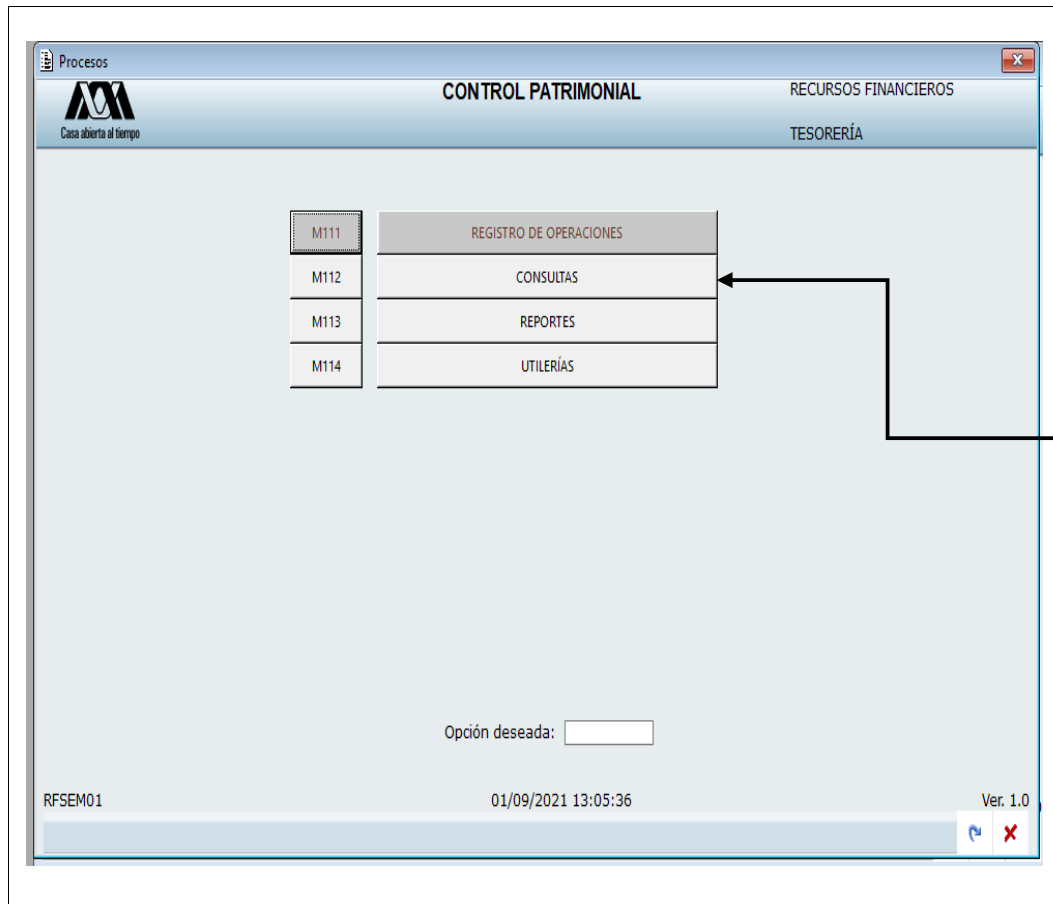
Procesos

Casa abierta al tiempo

CONTROL PATRIMONIAL

RECURSOS FINANCIEROS

TESORERÍA

M111 REGISTRO DE OPERACIONES

M112 CONSULTAS

M113 REPORTES

M114 UTILERÍAS

Opción deseada:

RFSEM01

01/09/2021 13:05:36

Ver. 1.0